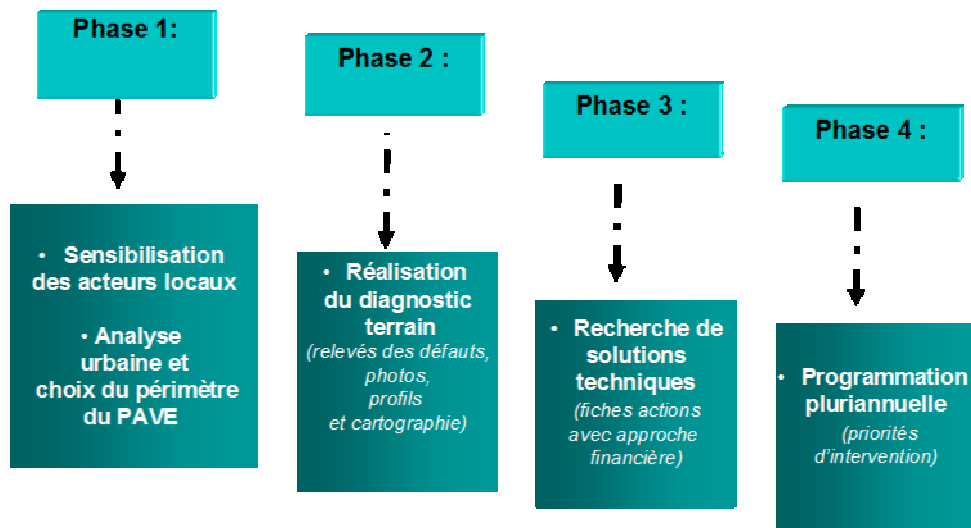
Phase 1:

Phase 2 :

Phase 3 :

Phase 4 :

• Sensibilisation des acteurs locaux

• Analyse urbaine et choix du périmètre du PAVE

• Réalisation du diagnostic terrain (relevés des défauts, photos, profils et cartographie)

• Recherche de solutions techniques (fiches actions avec approche financière)

• Programmation pluriannuelle (priorités d'intervention)